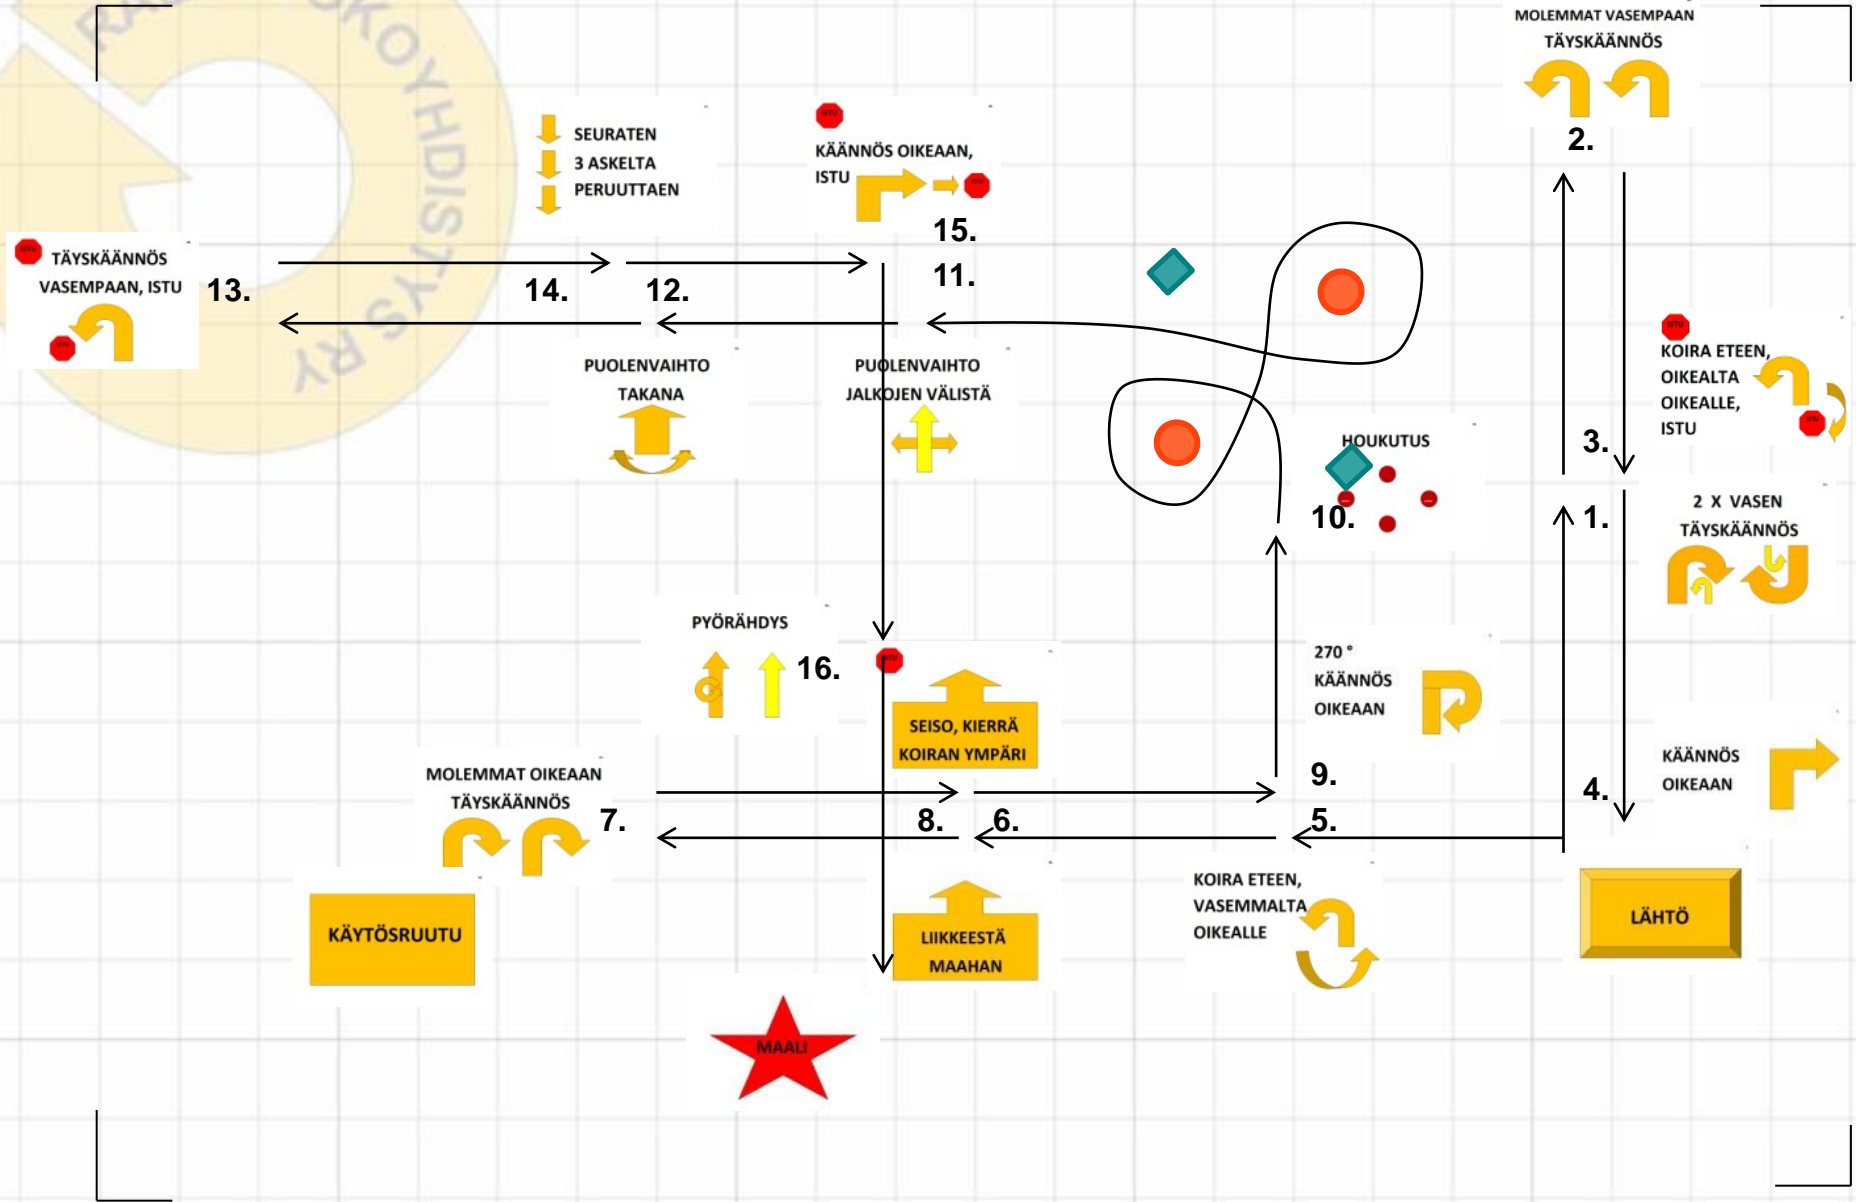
MOLEMMAT VASEMPAAN TÄYSKÄÄNNÖS
2.

SEURATEN 3 ASKELTA PERUUTTAEN

ISTU
KÄÄNNÖS OIKEAAN, ISTU
ISTU
15.

ISTU
TÄYSKÄÄNNÖS VASEMPAAN, ISTU
ISTU
13.

14.

12.

11.

PUOLENVAIHTO TAKANA

PUOLENVAIHTO JALKOJEN VÄLISTÄ

ISTU
KOIRA ETEEN, OIKEALTA OIKEALLE, ISTU
ISTU

3.

HOUKUTUS

10.

1.

2 X VASEN TÄYSKÄÄNNÖS

PYÖRÄHDYS

16.

ISTU
SEISO, KIERRÄ KOIRAN YMPÄRI

270 ° KÄÄNNÖS OIKEAAN

KÄÄNNÖS OIKEAAN

4.

MOLEMMAT OIKEAAN TÄYSKÄÄNNÖS

7.

8.

6.

9.

5.

KOIRA ETEEN, VASEMMALTA OIKEALLE

KÄYTÖSRUUTU

LIIKKEESTÄ MAAHAN

LÄHTÖ

MAALI